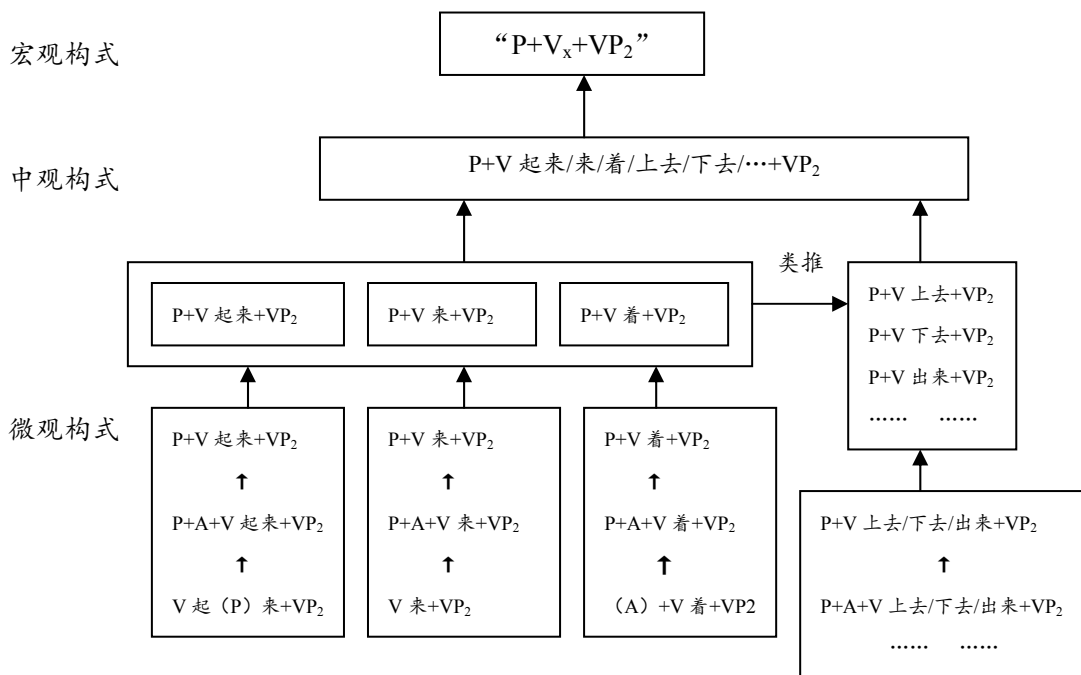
宏观构式

“P+$V_x$+$VP_2$”

中观构式

P+V 起来/来/着/上去/下去/…+$VP_2$

类推

P+V 起来+$VP_2$

P+V 来+$VP_2$

P+V 着+$VP_2$

P+V 上去+$VP_2$
P+V 下去+$VP_2$
P+V 出来+$VP_2$
…… ……

微观构式

P+V 起来+$VP_2$
↑
P+A+V 起来+$VP_2$
↑
V 起（P）来+$VP_2$

P+V 来+$VP_2$
↑
P+A+V 来+$VP_2$
↑
V 来+$VP_2$

P+V 着+$VP_2$
↑
P+A+V 着+$VP_2$
↑
（A）+V 着+VP2

P+V 上去/下去/出来+$VP_2$
↑
P+A+V 上去/下去/出来+$VP_2$
…… ……